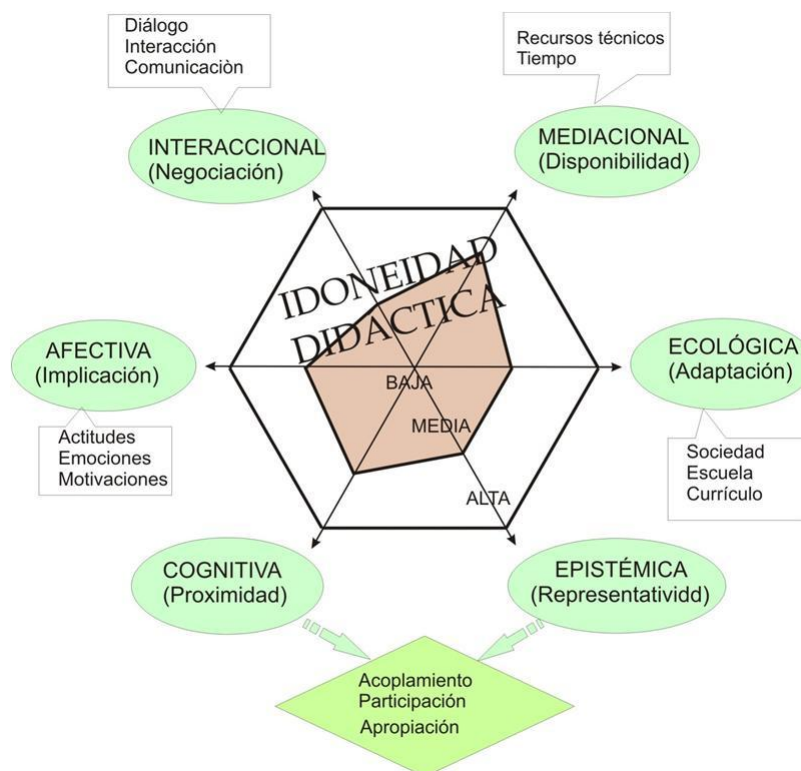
Diálogo
Interacción
Comunicaciòn

Recursos técnicos
Tiempo

INTERACCIONAL
(Negociación)

MEDIACIONAL
(Disponibilidad)

IDONEIDAD
DIDACTICA

AFECTIVA
(Implicación)

ECOLÓGICA
(Adaptación)

BAJA

MEDIA

ALTA

Actitudes
Emociones
Motivaciones

Sociedad
Escuela
Currículo

COGNITIVA
(Proximidad)

EPISTÉMICA
(Representatividd)

Acoplamiento
Participación
Apropiación